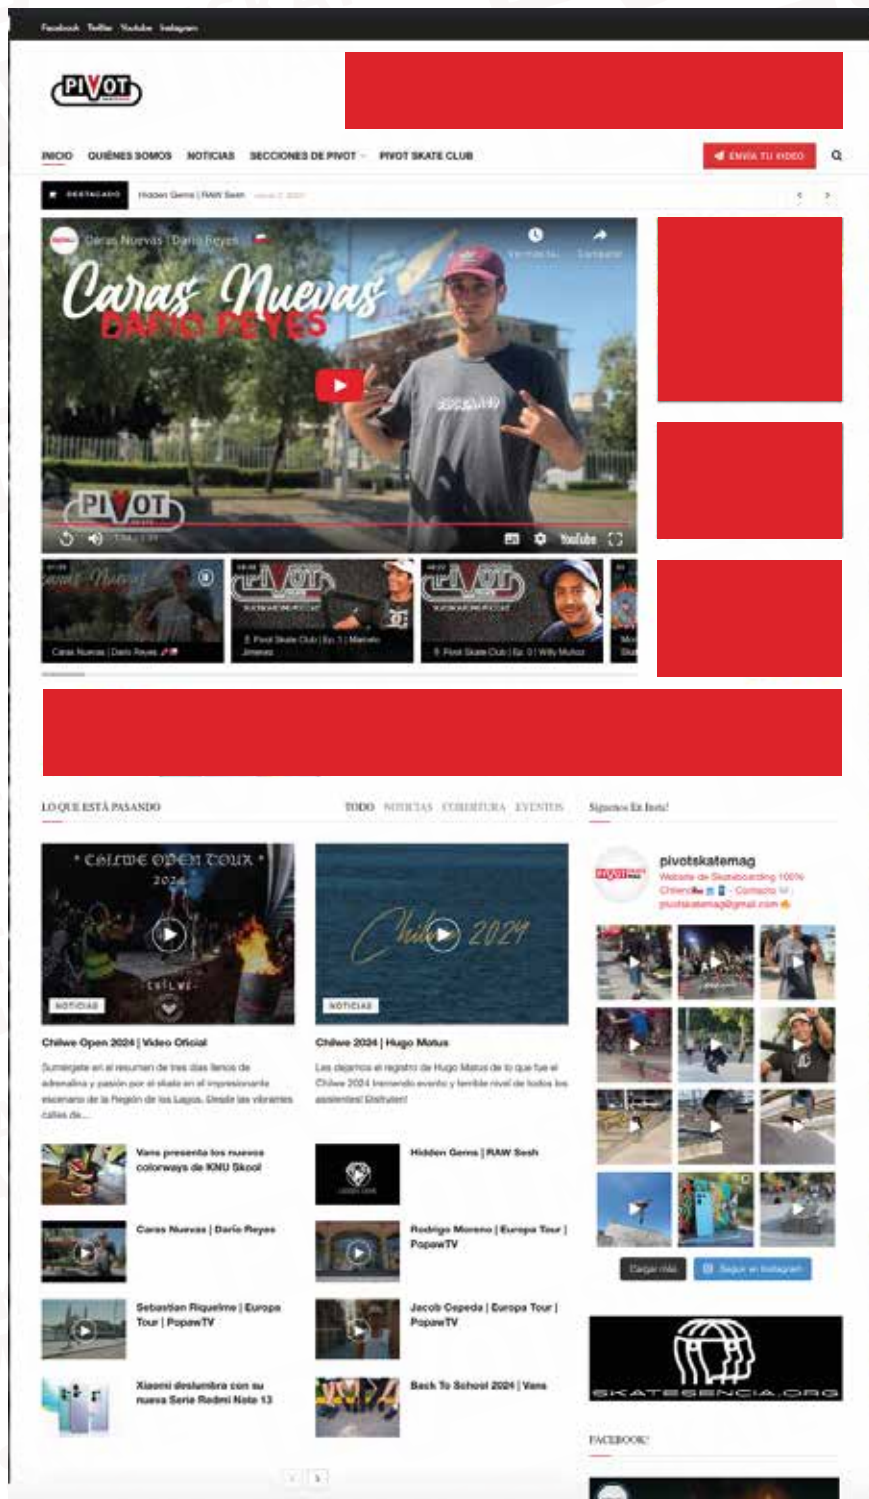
Facebook Twitter Youtube Instagram

PIVOT

INICIO QUIÉNES SOMOS NOTICIAS SECCIONES DE PIVOT PIVOT SKATE CLUB ENVIA TU VIDEO

DESTACADO Hidden Gems | RAW Sesh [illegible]

Caras Nuevas | Dario Reyes

Ver más tarde Compartir

Caras Nuevas
DARIO REYES

PIVOT

YouTube

Caras Nuevas | Dario Reyes

PIVOT

8. Pivot Skate Club | Ep. 3 | Marcelo Jimenez

PIVOT

9. Pivot Skate Club | Ep. 01 Willy Muñoz

LO QUE ESTÁ PASANDO TODO NOTICIAS COBERTURA EVENTOS

Síguenos En Insta!

CHILWE OPEN TOUR 2024

NOTICIAS

Chilwe Open 2024 | Video Oficial

Sumérgete en el resumen de tres días llenos de adrenalina y pasión por el skate en el impresionante escenario de la Región de los Lagos. Desde las vibrantes calles de...

Chilwe 2024

NOTICIAS

Chilwe 2024 | Hugo Matus

Les dejamos el registro de Hugo Matus de lo que fue el Chilwe 2024 tremendo evento y terrible nivel de todos los asistentes! Disfruten!

Vans presenta los nuevos colorways de KNU Skool

Hidden Gems | RAW Sesh

Caras Nuevas | Dario Reyes

Rodrigo Moreno | Europa Tour | PopawTV

Sebastian Riquelme | Europa Tour | PopawTV

Jacob Cepeda | Europa Tour | PopawTV

Xiaomi deslumbra con su nueva Serie Redmi Note 13

Back To School 2024 | Vans

pivotskatemag
Website de Skateboarding 100% Chileno - Contacto pivotskatemag@gmail.com

Cargar más Seguir en Instagram

SKATESENCIA.ORG

FACEBOOK!